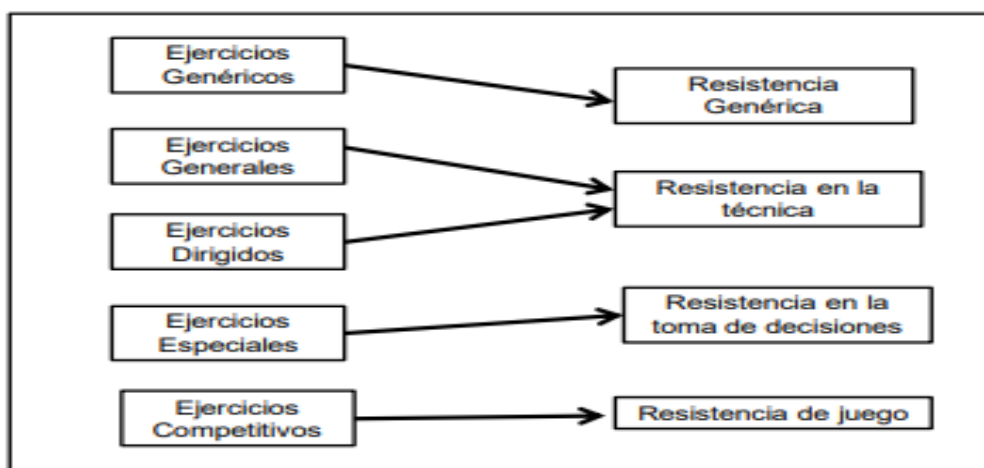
Ejercicios Genéricos

Resistencia Genérica

Ejercicios Generales

Resistencia en la técnica

Ejercicios Dirigidos

Ejercicios Especiales

Resistencia en la toma de decisiones

Ejercicios Competitivos

Resistencia de juego